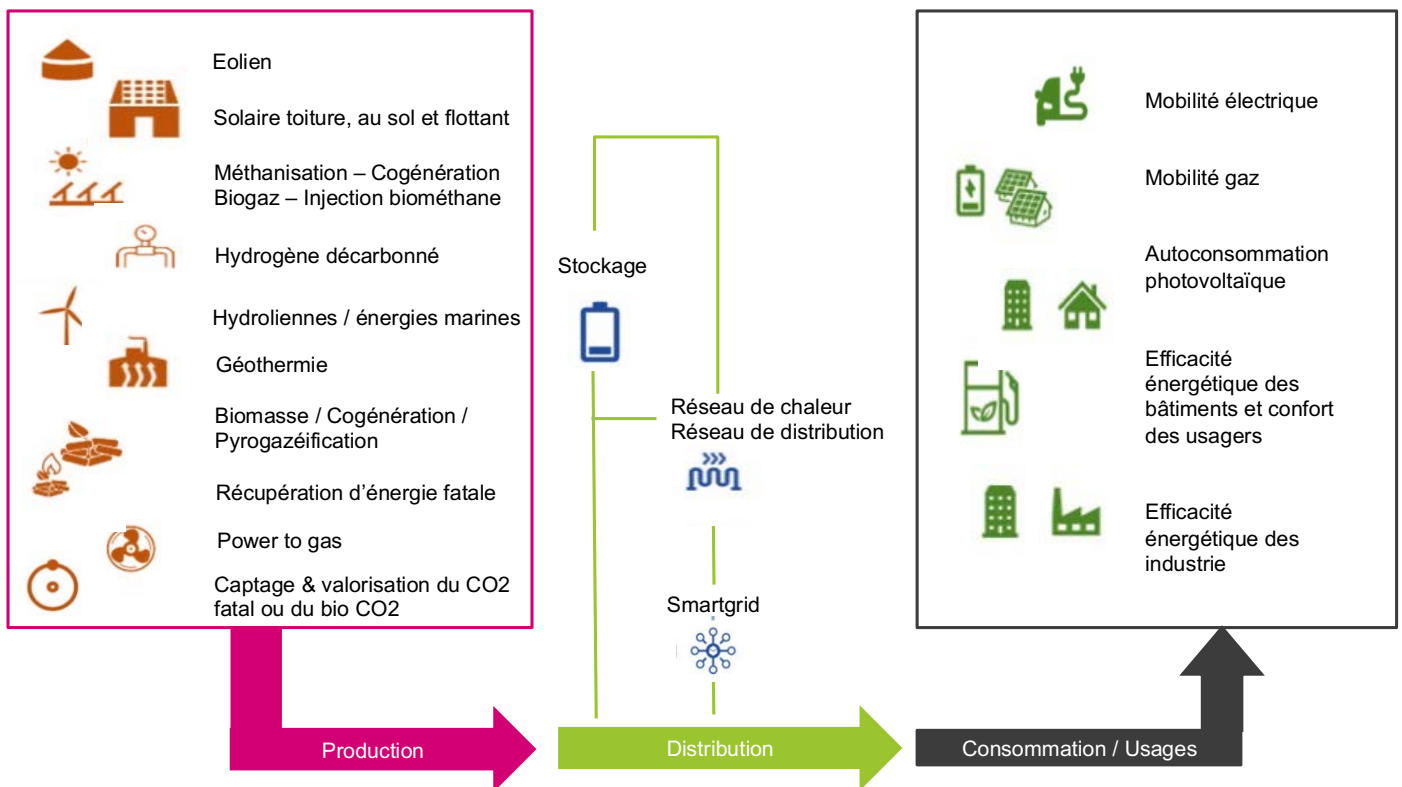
Eolien

Solaire toiture, au sol et flottant

Méthanisation – Cogénération
Biogaz – Injection biométhane

Hydrogène décarbonné

Hydroliennes / énergies marines

Géothermie

Biomasse / Cogénération / Pyrogazéification

Récupération d’énergie fatale

Power to gas

Captage & valorisation du CO2 fatal ou du bio CO2

Stockage

Réseau de chaleur
Réseau de distribution

Smartgrid

Mobilité électrique

Mobilité gaz

Autoconsommation photovoltaïque

Efficacité énergétique des bâtiments et confort des usagers

Efficacité énergétique des industrie

Production

Distribution

Consommation / Usages